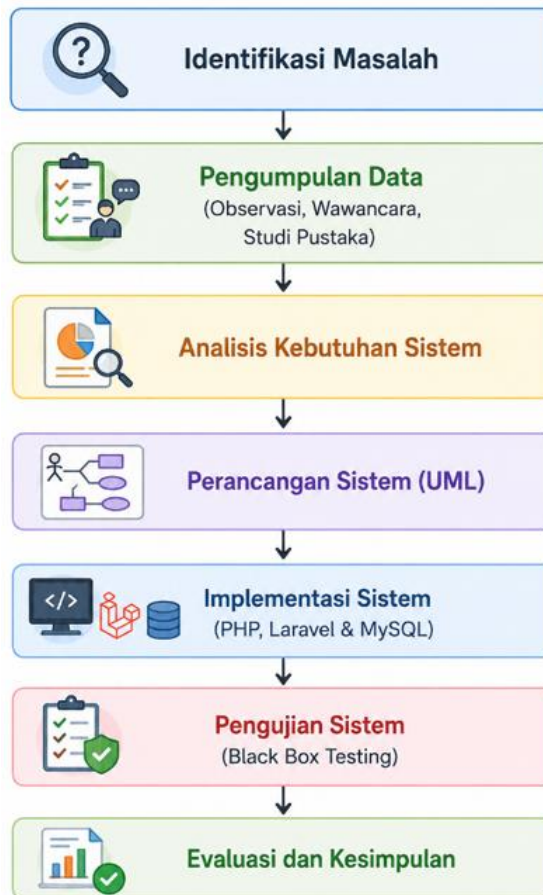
Identifikasi Masalah

Pengumpulan Data
(Observasi, Wawancara, Studi Pustaka)

Analisis Kebutuhan Sistem

Perancangan Sistem (UML)

</>
Implementasi Sistem
(PHP, Laravel & MySQL)

Pengujian Sistem
(Black Box Testing)

Evaluasi dan Kesimpulan